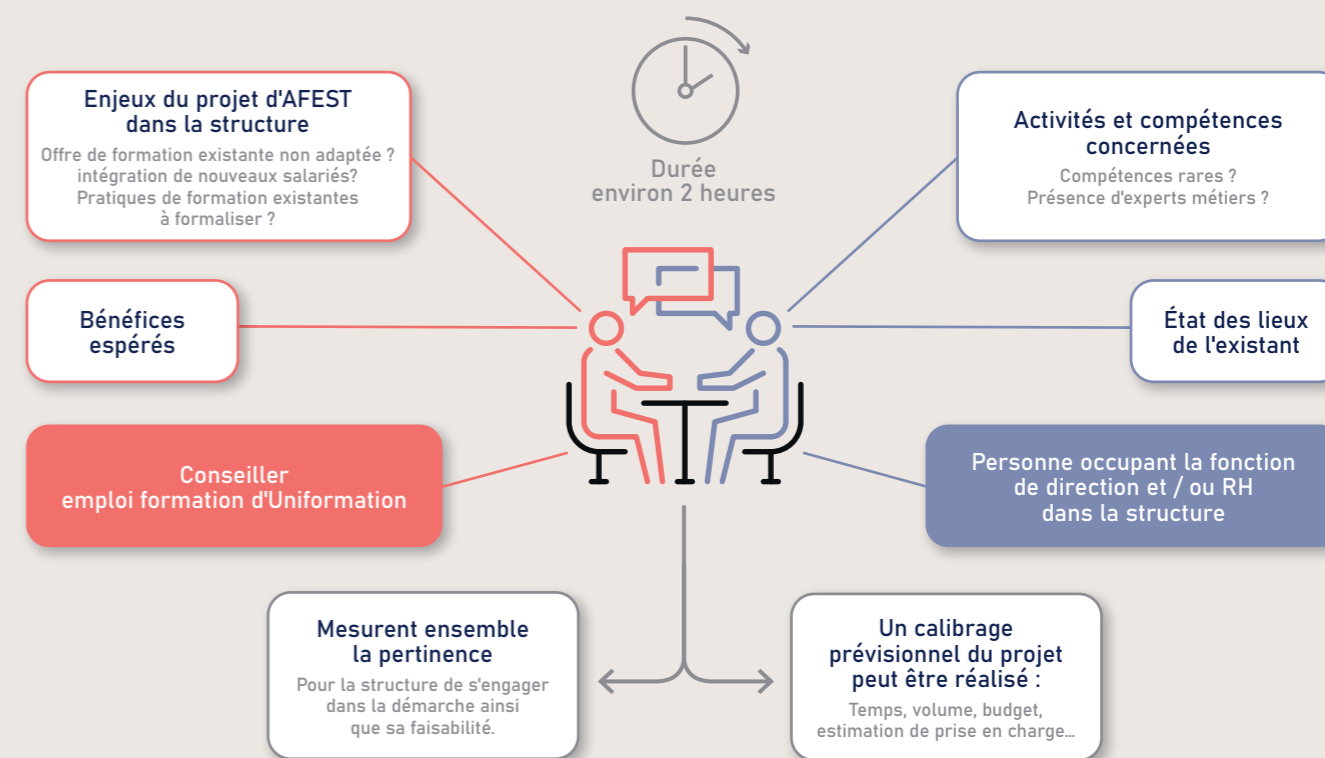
Durée
environ 2 heures

Enjeux du projet d'AFEST dans la structure

Offre de formation existante non adaptée ? intégration de nouveaux salariés? Pratiques de formation existantes à formaliser ?

Activités et compétences concernées

Compétences rares ? Présence d'experts métiers ?

Bénéfices espérés

État des lieux de l'existant

Conseiller emploi formation d'Uniformation

Personne occupant la fonction de direction et / ou RH dans la structure

Mesurent ensemble la pertinence

Pour la structure de s'engager dans la démarche ainsi que sa faisabilité.

Un calibrage prévisionnel du projet peut être réalisé :

Temps, volume, budget, estimation de prise en charge...